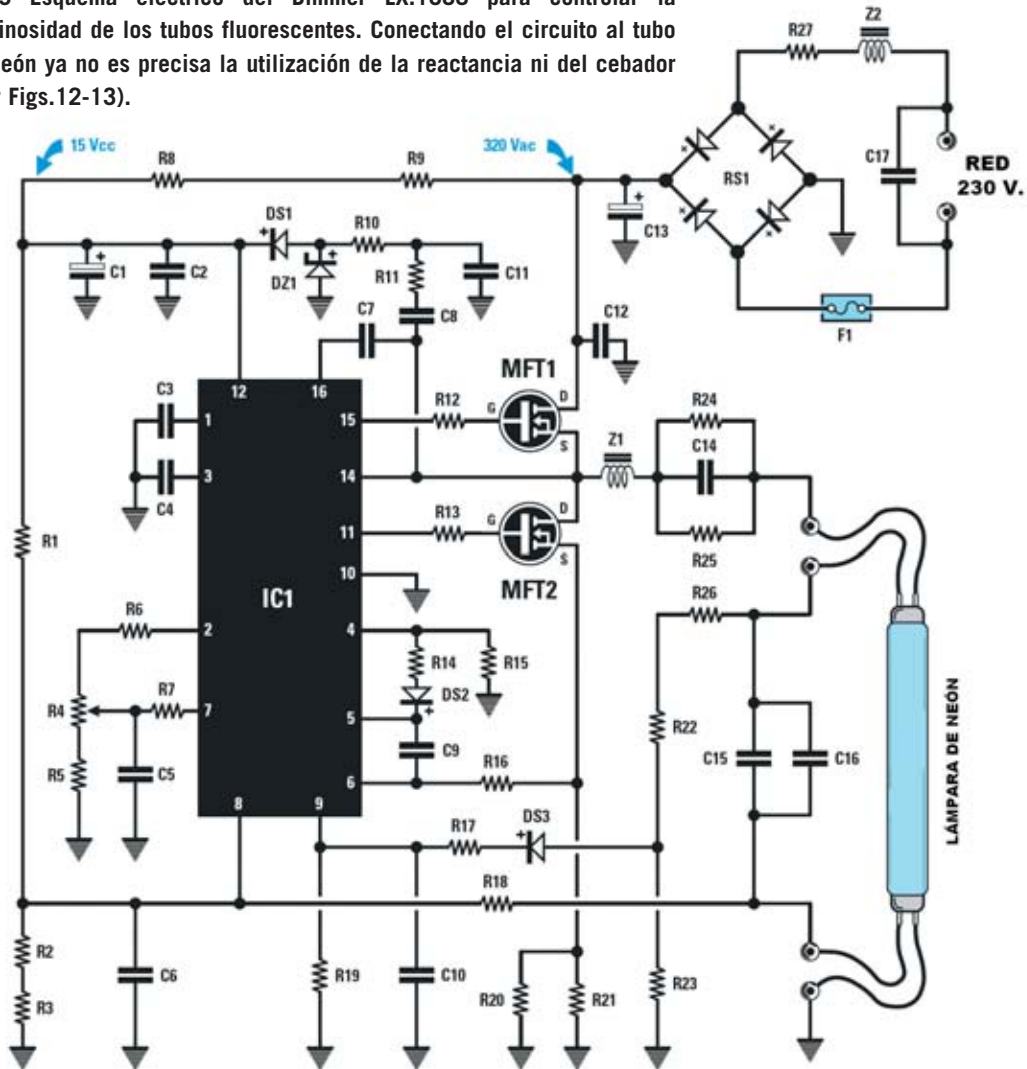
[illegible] Esquema eléctrico del Dimmer LX.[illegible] para controlar la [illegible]inosidad de los tubos fluorescentes. Conectando el circuito al tubo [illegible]eón ya no es precisa la utilización de la reactancia ni del cebador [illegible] Figs.12-13).

15 Vcc
R8
R9
320 Vac
R27
Z2
RS1
C17
RED 230 V.
C13
F1
DS1
R10
DZ1
C1
C2
R11
C11
C7
C8
C12
12
16
MFT1
C3
1
15
R12
G
D
S
R24
C14
Z1
C4
3
14
11
R13
G
D
S
R25
MFT2
R1
10
IC1
R26
R6
2
4
R14
R15
DS2
R4
R7
7
5
R22
C9
R5
C5
R16
6
C15
C16
LÁMPARA DE NEÓN
8
9
R17
DS3
R18
R2
C6
R19
C10
R20
R21
R23
R3